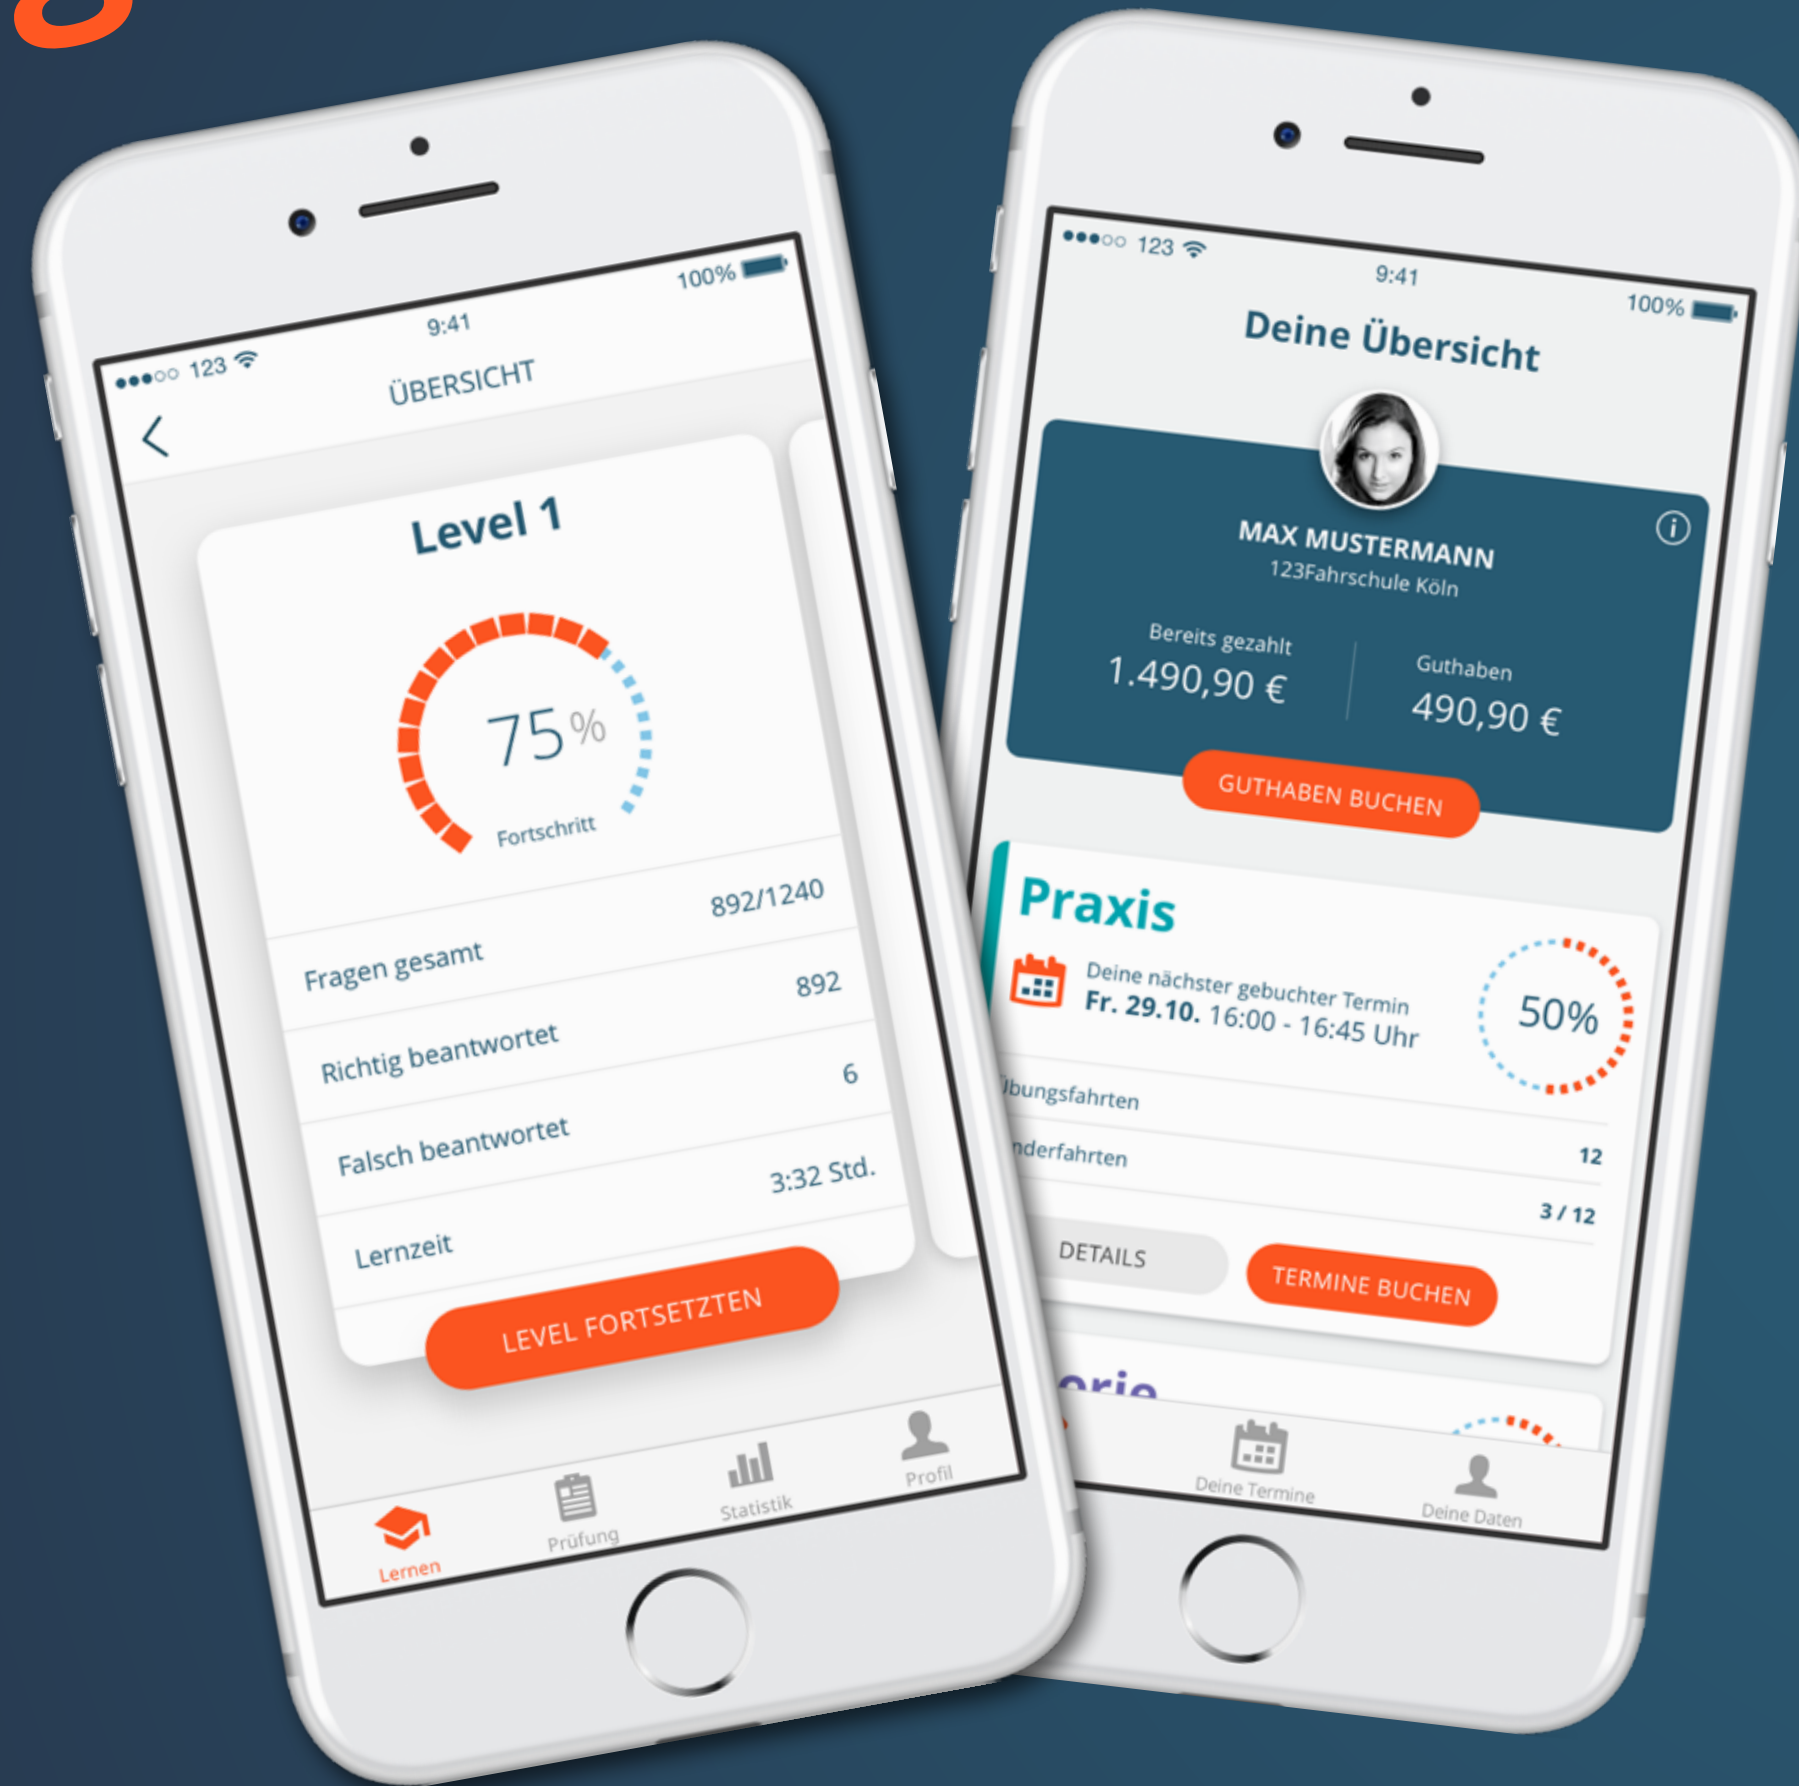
●●●○○ 123 9:41 100%

ÜBERSICHT

Level 1

75%

Fortschritt

Fragen gesamt 892/1240

Richtig beantwortet 892

Falsch beantwortet 6

Lernzeit 3:32 Std.

LEVEL FORTSETZTEN

Lernen Prüfung Statistik Profil

●●●○○ 123 9:41 100%

Deine Übersicht

MAX MUSTERMANN
123Fahrschule Köln

Bereits gezahlt
1.490,90 €

Guthaben
490,90 €

GUTHABEN BUCHEN

Praxis

Deine nächster gebuchter Termin
Fr. 29.10. 16:00 - 16:45 Uhr

50%

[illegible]bungsfahrten 12

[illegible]nderfahrten 3 / 12

DETAILS

TERMINE BUCHEN

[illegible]orie

Deine Termine Deine Daten